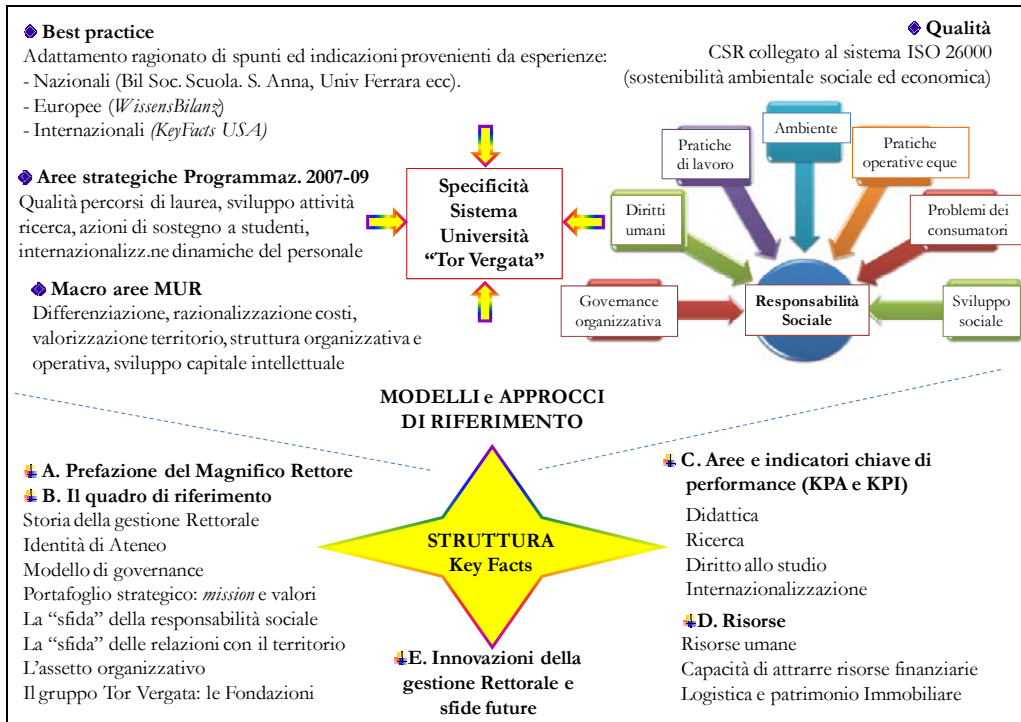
Best practice
Adattamento ragionato di spunti ed indicazioni provenienti da esperienze:
- Nazionali (Bil Soc. Scuola. S. Anna, Univ Ferrara ecc).
- Europee (*WissensBilanz*)
- Internazionali (*KeyFacts USA*)

Qualità
CSR collegato al sistema ISO 26000 (sostenibilità ambientale sociale ed economica)

Aree strategiche Programmaz. 2007-09
Qualità percorsi di laurea, sviluppo attività ricerca, azioni di sostegno a studenti, internazionalizz.ne dinamiche del personale

Specificità Sistema Università "Tor Vergata"

Macro aree MUR
Differenziazione, razionalizzazione costi, valorizzazione territorio, struttura organizzativa e operativa, sviluppo capitale intellettuale

Pratiche di lavoro
Ambiente
Pratiche operative eque
Diritti umani
Problemi dei consumatori
Governance organizzativa
Responsabilità Sociale
Sviluppo sociale

MODELLI e APPROCCI DI RIFERIMENTO

A. Prefazione del Magnifico Rettore
B. Il quadro di riferimento
Storia della gestione Rettorale
Identità di Ateneo
Modello di governance
Portafoglio strategico: *mission* e valori
La "sfida" della responsabilità sociale
La "sfida" delle relazioni con il territorio
L'assetto organizzativo
Il gruppo Tor Vergata: le Fondazioni

STRUTTURA Key Facts

C. Aree e indicatori chiave di performance (KPA e KPI)
Didattica
Ricerca
Diritto allo studio
Internazionalizzazione

D. Risorse
Risorse umane
Capacità di attrarre risorse finanziarie
Logistica e patrimonio Immobiliare

E. Innovazioni della gestione Rettorale e sfide future